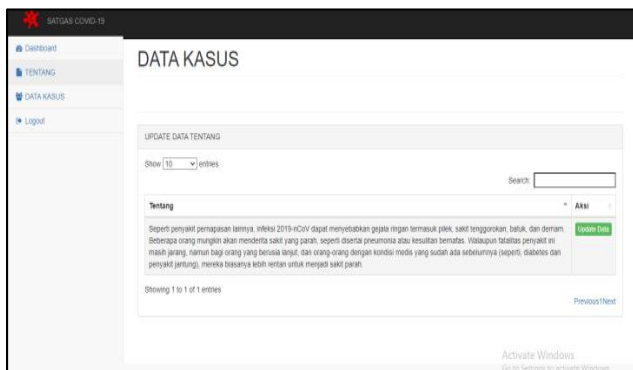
SATGAS COVID-19

Dashboard
TENTANG
DATA KASUS
Logout

DATA KASUS

UPDATE DATA TENTANG

Show 10 entries

Search:

| Tentang | Aksi |
|---|---|
| Seperti penyakit pernapasan lainnya, infeksi 2019-nCoV dapat menyebabkan gejala ringan termasuk pilek, sakit tenggorokan, batuk, dan demam. Beberapa orang mungkin akan menderita sakit yang parah, seperti disertai pneumonia atau kesulitan bernafas. Walaupun fatalitas penyakit ini masih jarang, namun bagi orang yang berusia lanjut, dan orang-orang dengan kondisi medis yang sudah ada sebelumnya (seperti, diabetes dan penyakit jantung), mereka biasanya lebih rentan untuk menjadi sakit parah. | Update Data |

Showing 1 to 1 of 1 entries

Previous 1 Next

Activate Windows
Go to Settings to activate Windows.